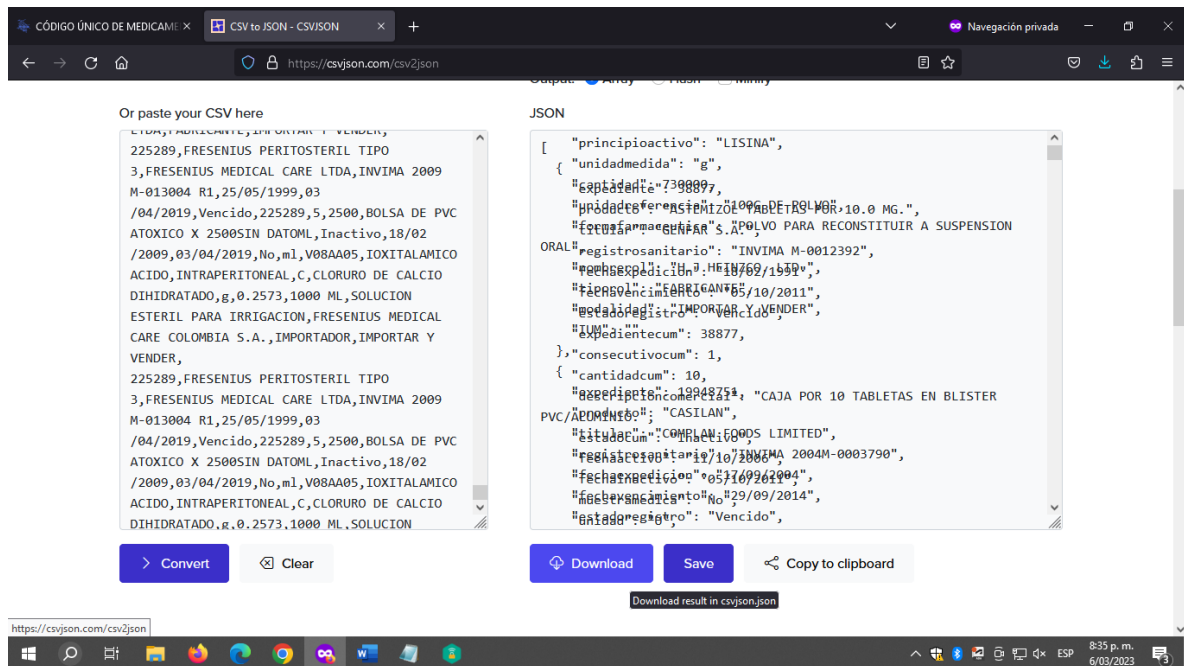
CÓDIGO ÚNICO DE MEDICAME ×
CSV to JSON - CSVJSON ×
+
Navegación privada
https://csvjson.com/csv2json

Or paste your CSV here

LTDA,FABRICANTE,IMPORTAR Y VENDER,
225289,FRESENIUS PERITOSTERIL TIPO 3,FRESENIUS MEDICAL CARE LTDA,INVIMA 2009 M-013004 R1,25/05/1999,03 /04/2019,Vencido,225289,5,2500,BOLSA DE PVC ATOXICO X 2500SIN DATOML,Inactivo,18/02 /2009,03/04/2019,No,ml,V08AA05,IOXITALAMICO ACIDO,INTRAPERITONEAL,C,CLORURO DE CALCIO DIHIDRATADO,g,0.2573,1000 ML,SOLUCION ESTERIL PARA IRRIGACION,FRESENIUS MEDICAL CARE COLOMBIA S.A.,IMPORTADOR,IMPORTAR Y VENDER,
225289,FRESENIUS PERITOSTERIL TIPO 3,FRESENIUS MEDICAL CARE LTDA,INVIMA 2009 M-013004 R1,25/05/1999,03 /04/2019,Vencido,225289,5,2500,BOLSA DE PVC ATOXICO X 2500SIN DATOML,Inactivo,18/02 /2009,03/04/2019,No,ml,V08AA05,IOXITALAMICO ACIDO,INTRAPERITONEAL,C,CLORURO DE CALCIO DIHIDRATADO,g,0.2573,1000 ML,SOLUCION

JSON

[
{
"principioactivo": "LISINA",
"unidadmedida": "g",
"expediente": 38877,
"producto": "ASTEMIZOL TABLETAS POR 10.0 MG.",
"titular": "GENFAR S.A.",
"registrosanitario": "INVIMA M-0012392",
"fechaexpedicion": "18/02/1991",
"fechavencimiento": "05/10/2011",
"estadoregistro": "Vencido",
"expedientecum": 38877,
"consecutivocum": 1,
"cantidadcum": 10,
"descripcioncomercial": "CAJA POR 10 TABLETAS EN BLISTER PVC/ALUMINIO",
"estadocum": "Inactivo",
"fechaactivo": "11/10/2006",
"fechainactivo": "05/10/2011",
"muestramedica": "No",
"unidad": "U",

"cantidad": "730000",
"unidadreferencia": "100G DE POLVO",
"formafarmaceutica": "POLVO PARA RECONSTITUIR A SUSPENSION ORAL",
"nombrerol": "J. HEINZ CO., LTD",
"tiporol": "FABRICANTE",
"modalidad": "IMPORTAR Y VENDER",
"IUM": ""
},
{
"expediente": 19993751,
"producto": "CASILAN",
"titular": "COMPLAN FOODS LIMITED",
"registrosanitario": "INVIMA 2004M-0003790",
"fechaexpedicion": "17/09/2004",
"fechavencimiento": "29/09/2014",
"estadoregistro": "Vencido",

Convert
Clear
Download
Save
Copy to clipboard
Download result in csvjson.json
https://csvjson.com/csv2json
ESP
8:35 p. m.
6/03/2023